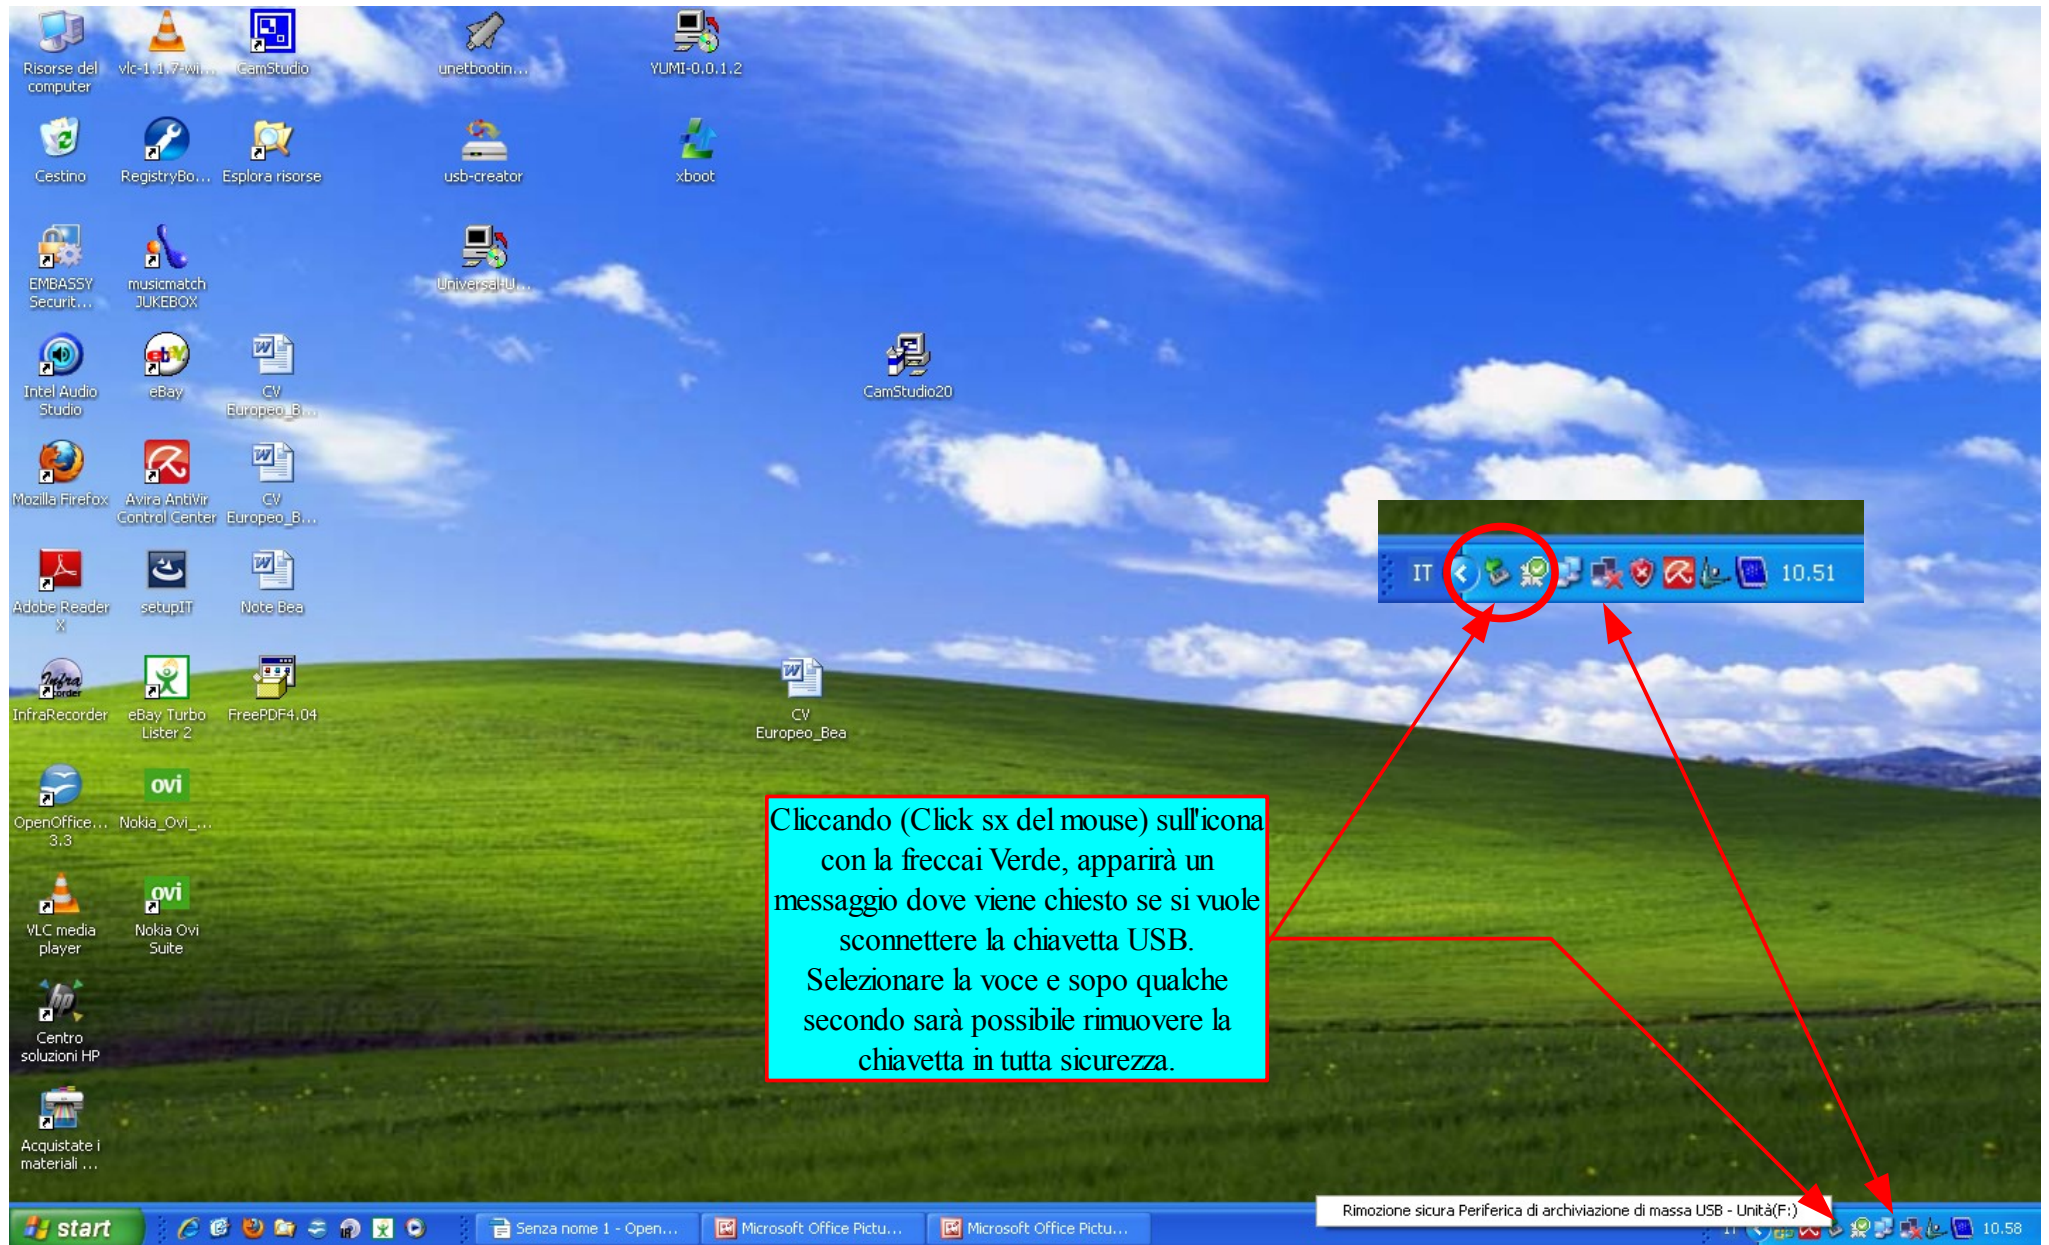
Risorse del computer
vlc-1.1.7-wi...
CamStudio
unetbootin...
YUMI-0.0.1.2
Cestino
RegistryBo...
Esplora risorse
usb-creator
xboot
EMBASSY Securit...
musicmatch JUKEBOX
UniversalU...
Intel Audio Studio
eBay
CV Europeo_B...
CamStudio20
Mozilla Firefox
Avira AntiVir Control Center
CV Europeo_B...
Adobe Reader X
setupIT
Note Bea
InfraRecorder
eBay Turbo Lister 2
FreePDF4.04
CV Europeo_Bea
OpenOffice... 3.3
Nokia_Ovi_...
VLC media player
Nokia Ovi Suite
Centro soluzioni HP
Acquistate i materiali ...

IT 10.51

Cliccando (Click sx del mouse) sull'icona con la freccai Verde, apparirà un messaggio dove viene chiesto se si vuole sconnettere la chiavetta USB. Selezionare la voce e sopo qualche secondo sarà possibile rimuovere la chiavetta in tutta sicurezza.

start
Senza nome 1 - Open...
Microsoft Office Pictu...
Microsoft Office Pictu...
Rimozione sicura Periferica di archiviazione di massa USB - Unità(F:)
10.58